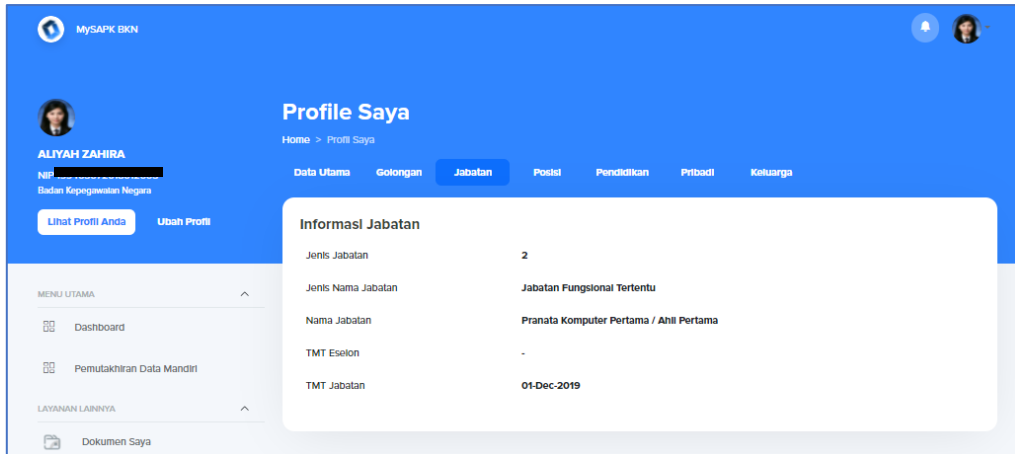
MySAPK BKN

ALIYAH ZAHIRA
NIP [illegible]
Badan Kepegawaian Negara

Lihat Profil Anda
Ubah Profil

MENU UTAMA
Dashboard
Pemutakhiran Data Mandiri
LAYANAN LAINNYA
Dokumen Saya

Profile Saya
Home > Profil Saya

Data Utama
Golongan
Jabatan
Posisi
Pendidikan
Pribadi
Keluarga

Informasi Jabatan

| | |
|---|---|
| Jenis Jabatan | 2 |
| Jenis Nama Jabatan | Jabatan Fungsional Tertentu |
| Nama Jabatan | Pranata Komputer Pertama / Ahli Pertama |
| TMT Eselon | - |
| TMT Jabatan | 01-Dec-2019 |